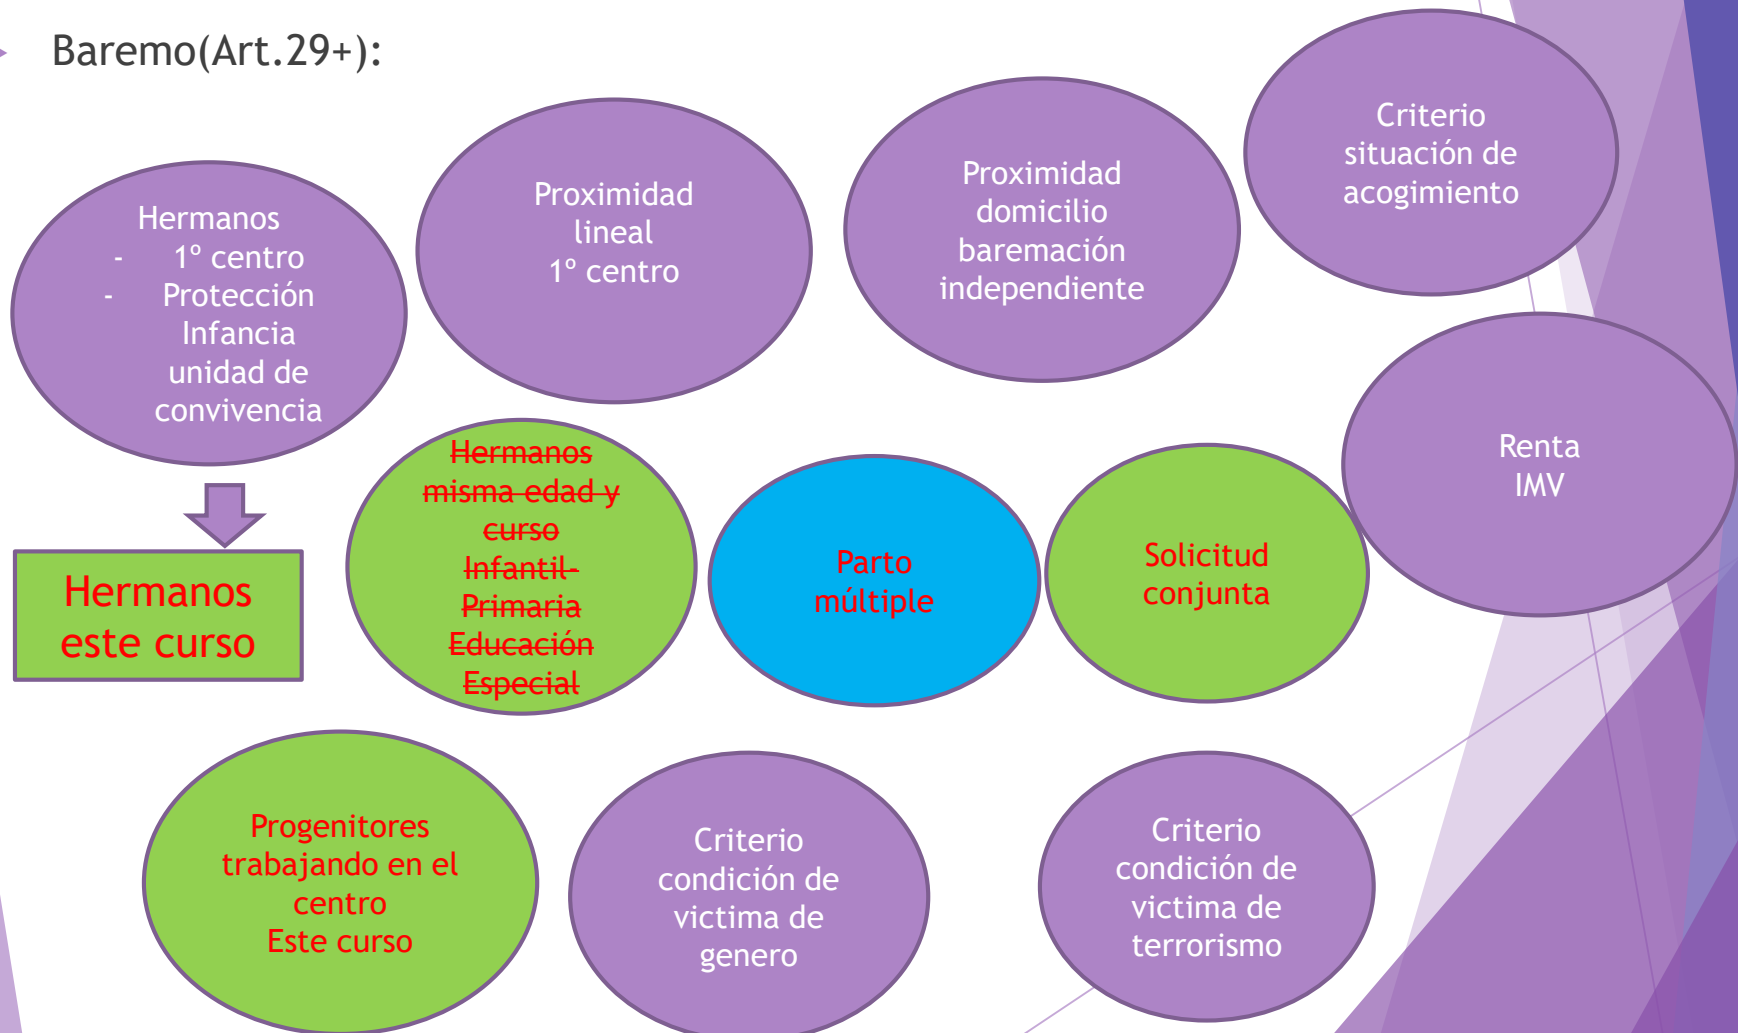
Baremo(Art.29+):

Hermanos
- 1º centro
- Protección Infancia unidad de convivencia

Proximidad lineal
1º centro

Proximidad domicilio baremación independiente

Criterio situación de acogimiento

Hermanos este curso

~~Hermanos misma edad y curso Infantil-Primaria Educación Especial~~

Parto múltiple

Solicitud conjunta

Renta
IMV

Progenitores trabajando en el centro
Este curso

Criterio condición de victima de genero

Criterio condición de victima de terrorismo